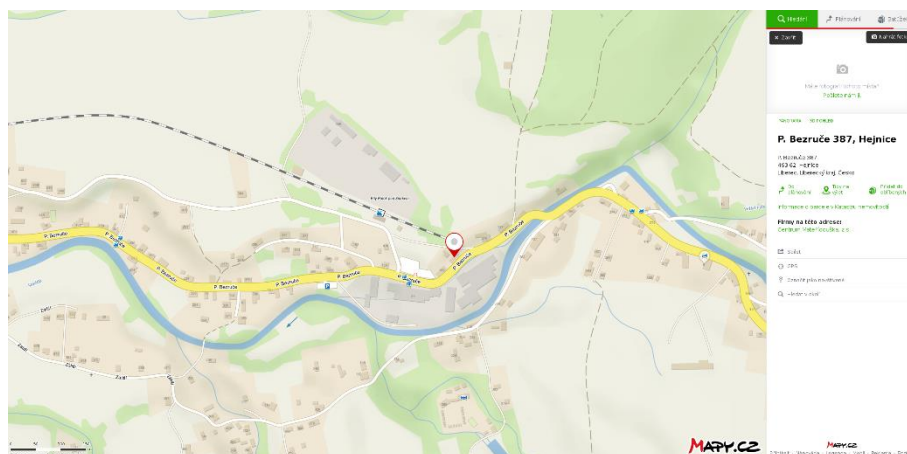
Hledat
Plánování
Zeměpis
× Zavřít
Nahrát fotku
Přidat fotografii
Nemáte fotografii?
Vyfoťte a nahrajte
Přidáno místo
Adresa
P. Bezruče 387, Hejnice
P. Bezruče 387
463 62 Hejnice
Liberec, Liberecký kraj, Česko
Trasa
Uložit
Sdílet
Informace o adrese v Katastru nemovitostí
Firmy na této adrese:
Centrum Mateřídouška, z.s.
Sdílet
GPS
Zobrazit pro souřadnice
Hledat zde
P. Bezruče
P. Bezruče
P. Bezruče
P. Bezruče
P. Bezruče
P. Bezruče
P. Bezruče
Smědá
Zastávka
MAPY.CZ
MAPY.CZ